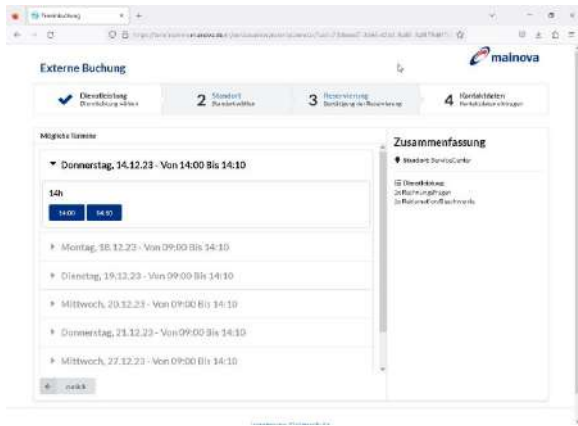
Terminbuchung

Externe Buchung

malnova

Dienstleistung
Dienstleistung wählen

2 Standort
Standort wählen

3 Reservierung
Bestätigung der Reservierung

4 Kontaktdaten
Kontaktdaten eintragen

Mögliche Termine

▾ Donnerstag, 14.12.23 - Von 14:00 Bis 14:10

14h

14:00 14:10

▸ Montag, 18.12.23 - Von 09:00 Bis 14:10

▸ Dienstag, 19.12.23 - Von 09:00 Bis 14:10

▸ Mittwoch, 20.12.23 - Von 09:00 Bis 14:10

▸ Donnerstag, 21.12.23 - Von 09:00 Bis 14:10

▸ Mittwoch, 27.12.23 - Von 09:00 Bis 14:10

← zurück

Zusammenfassung

Standort: ServiceCenter

Dienstleistung
1x Rechnungsfragen
1x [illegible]

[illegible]